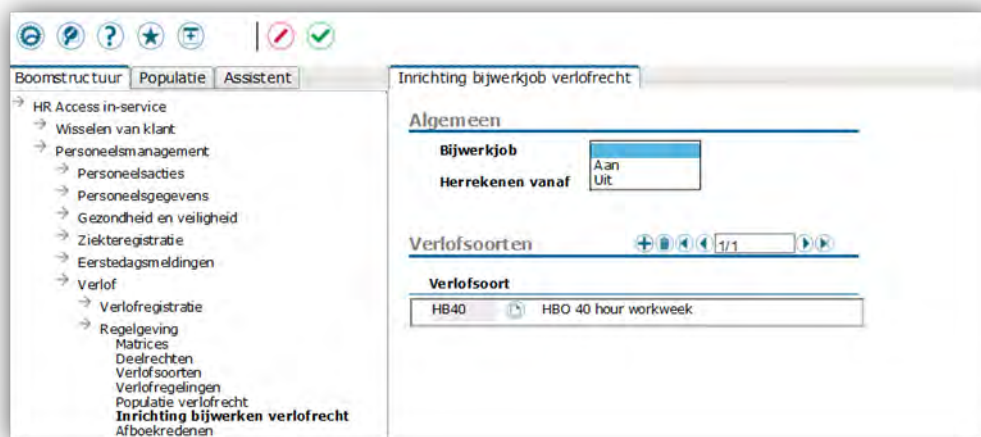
Boomstructuur | Populatie | Assistent

HR Access in-service
Wisselen van klant
Personeelsmanagement
Personeelsacties
Personeelsgegevens
Gezondheid en veiligheid
Ziekteregistratie
Eerstedagsmeldingen
Verlof
Verlofregistratie
Regelgeving
Matrices
Deelrechten
Verlofsoorten
Verlofregelingen
Populatie verlofrecht
Inrichting bijwerken verlofrecht
Afboekredenen

Inrichting bijwerkjob verlofrecht

Algemeen

Bijwerkjob
Aan
Uit
Herrekenen vanaf

Verlofsoorten
1/1

Verlofsoort
HB40 HBO 40 hour workweek